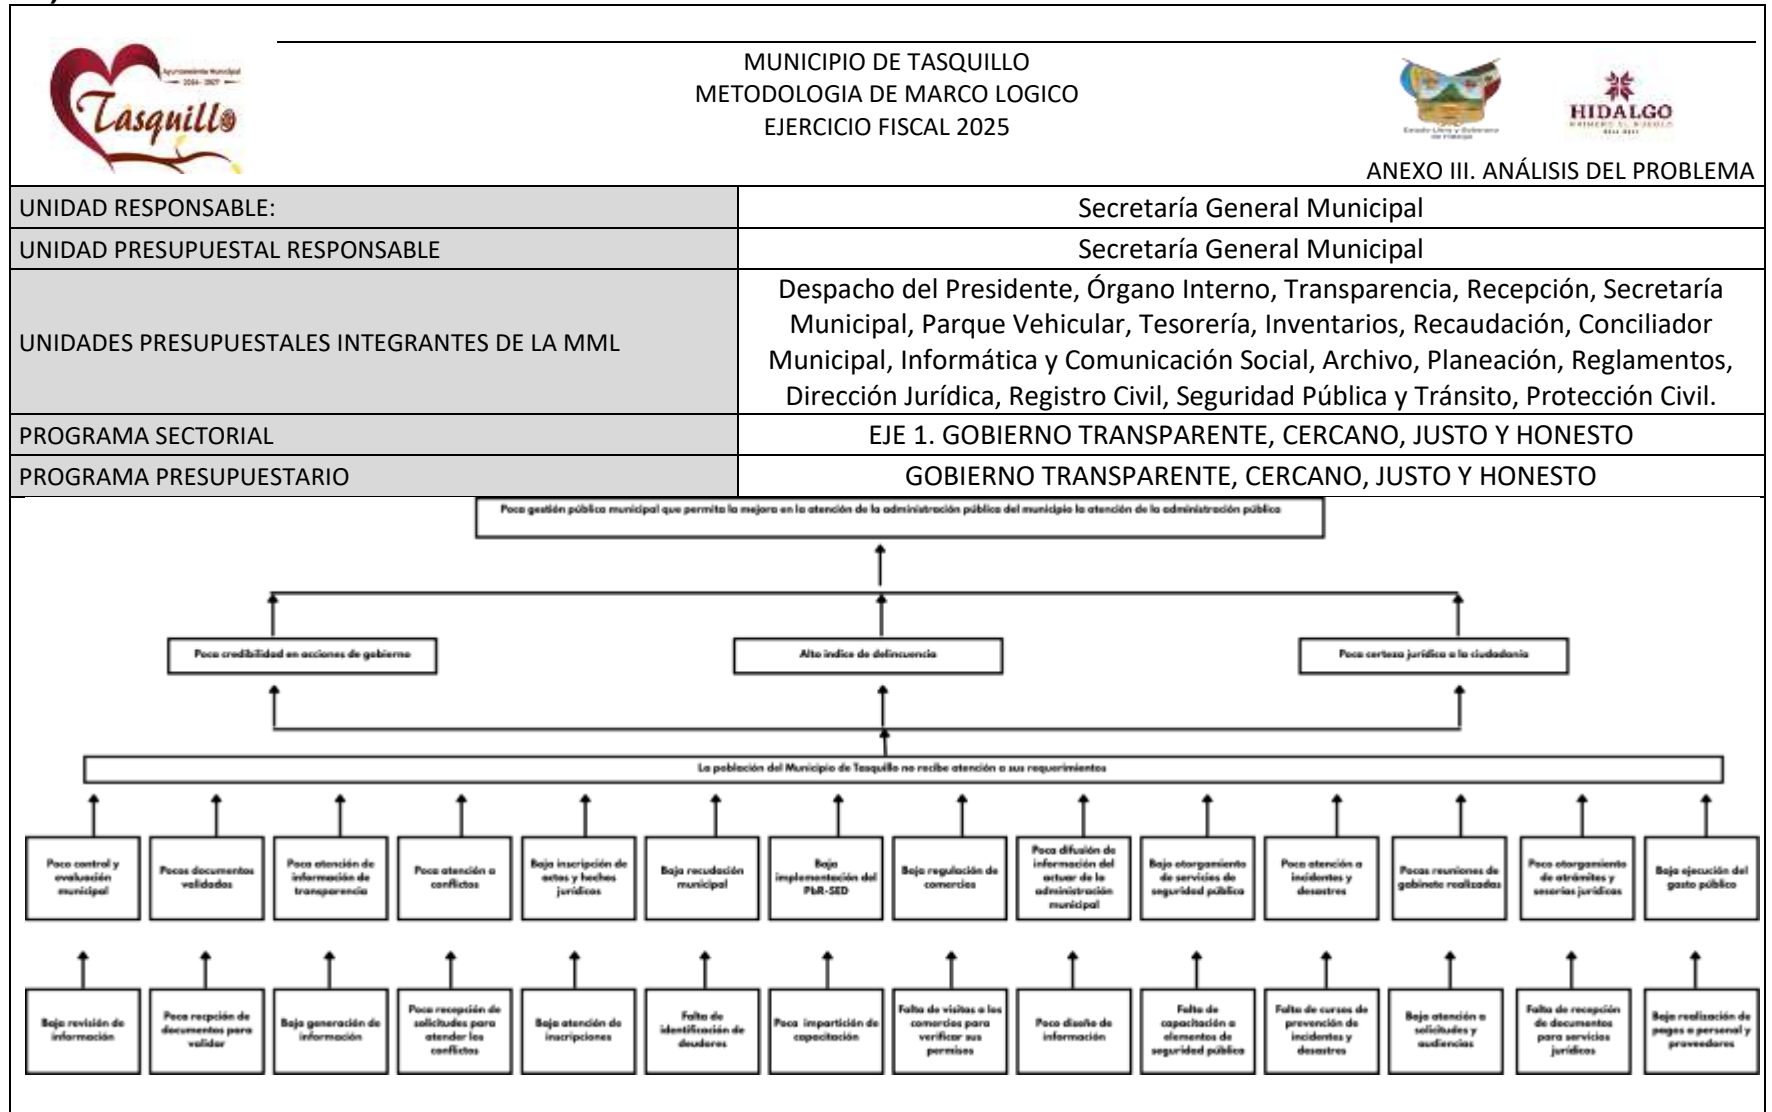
Tasquillo

MUNICIPIO DE TASQUILLO
METODOLOGIA DE MARCO LOGICO
EJERCICIO FISCAL 2025

HIDALGO

ANEXO III. ANÁLISIS DEL PROBLEMA

| UNIDAD RESPONSABLE: | Secretaría General Municipal |
|---|---|
| UNIDAD PRESUPUESTAL RESPONSABLE | Secretaría General Municipal |
| UNIDADES PRESUPUESTALES INTEGRANTES DE LA MML | Despacho del Presidente, Órgano Interno, Transparencia, Recepción, Secretaría Municipal, Parque Vehicular, Tesorería, Inventarios, Recaudación, Conciliador Municipal, Informática y Comunicación Social, Archivo, Planeación, Reglamentos, Dirección Jurídica, Registro Civil, Seguridad Pública y Tránsito, Protección Civil. |
| PROGRAMA SECTORIAL | EJE 1. GOBIERNO TRANSPARENTE, CERCANO, JUSTO Y HONESTO |
| PROGRAMA PRESUPUESTARIO | GOBIERNO TRANSPARENTE, CERCANO, JUSTO Y HONESTO |

Poca gestión pública municipal que permita la mejora en la atención de la administración pública del municipio la atención de la administración pública

Poca credibilidad en acciones de gobierno

Alto índice de delincuencia

Poca certeza jurídica a la ciudadanía

La población del Municipio de Tasquillo no recibe atención a sus requerimientos

Poco control y evaluación municipal

Pocos documentos validados

Poca atención de información de transparencia

Poca atención a conflictos

Baja inscripción de actos y hechos jurídicos

Baja recaudación municipal

Baja implementación del PbR-SED

Baja regulación de comercios

Poca difusión de información del actuar de la administración municipal

Bajo otorgamiento de servicios de seguridad pública

Poca atención a incidentes y desastres

Pocas reuniones de gabinete realizadas

Poco otorgamiento de atrámites y sesorías jurídicas

Baja ejecución del gasto público

Baja revisión de información

Poca recpción de documentos para validar

Baja generación de información

Poca recepción de solicitudes para atender los conflictos

Baja atención de inscripciones

Falta de identificación de deudores

Poca impartición de capacitación

Falta de visitas a los comercios para verificar sus permisos

Poco diseño de información

Falta de capacitación a elementos de seguridad pública

Falta de cursos de prevención de incidentes y desastres

Baja atención a solicitudes y audiencias

Falta de recepción de documentos para servicios jurídicos

Baja realización de pagos a personal y proveedores